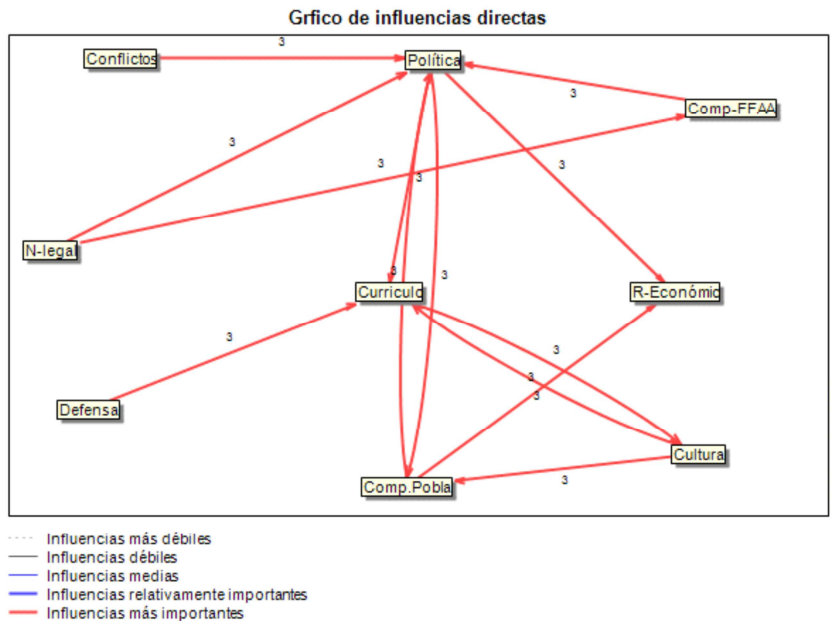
Grfico de influencias directas

Conflictos
3
Política
3
Comp-FFAA
3
3
3
N-legal
3
3
Curriculo
R-Económic
3
Defensa
3
3
3
Cultura
Comp.Pobla
3

Influencias más débiles
Influencias débiles
Influencias medias
Influencias relativamente importantes
Influencias más importantes